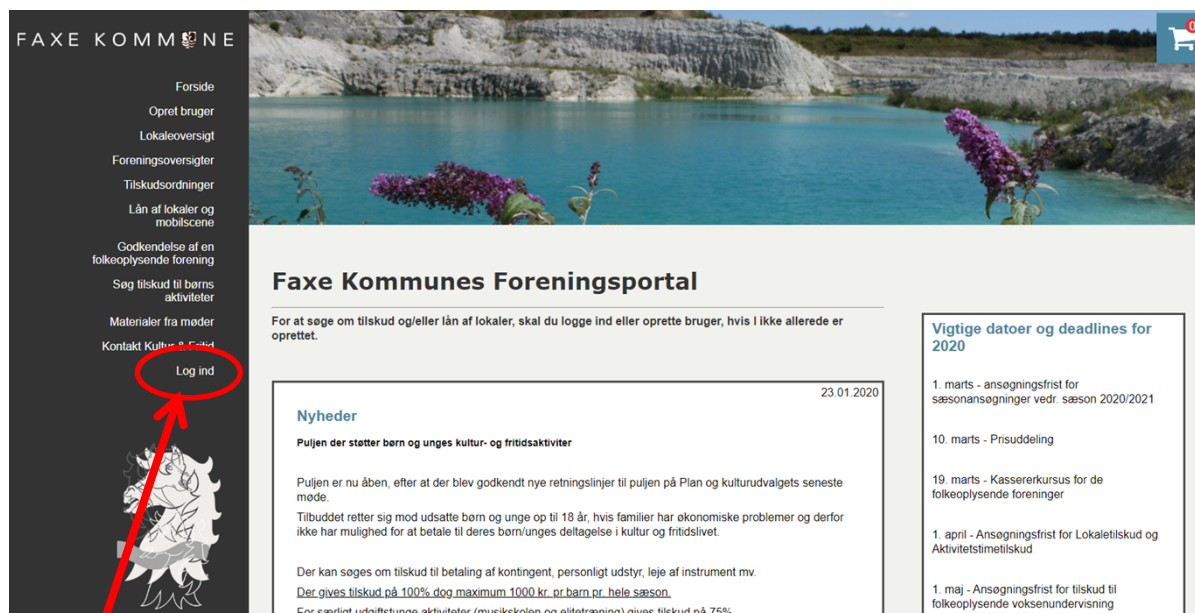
FAXE KOMMUNE

Forside
Opret bruger
Lokaleoversigt
Foreningsoversigter
Tilskudsordninger
Lån af lokaler og mobilscene
Godkendelse af en folkeoplysende forening
Søg tilskud til børns aktiviteter
Materialer fra møder
Kontakt Kultur & Fritid
Log ind

0

Faxe Kommunes Foreningsportal

For at søge om tilskud og/eller lån af lokaler, skal du logge ind eller oprette bruger, hvis I ikke allerede er oprettet.

23.01.2020

Nyheder

Puljen der støtter børn og unges kultur- og fritidsaktiviteter

Puljen er nu åben, efter at der blev godkendt nye retningslinjer til puljen på Plan og kulturudvalgets seneste møde.

Tilbuddet retter sig mod udsatte børn og unge op til 18 år, hvis familier har økonomiske problemer og derfor ikke har mulighed for at betale til deres børn/unges deltagelse i kultur og fritidslivet.

Der kan søges om tilskud til betaling af kontingent, personligt udstyr, leje af instrument mv.

Der gives tilskud på 100% dog maximum 1000 kr. pr.barn pr. hele sæson.

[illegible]

Vigtige datoer og deadlines for 2020

1. marts - ansøgningsfrist for sæsonansøgninger vedr. sæson 2020/2021

10. marts - Prisuddeling

19. marts - Kassererkursus for de folkeoplysende foreninger

1. april - Ansøgningsfrist for Lokaletilskud og Aktivitetstimetilskud

1. maj - Ansøgningsfrist for tilskud til folkeoplysende voksenundervisning